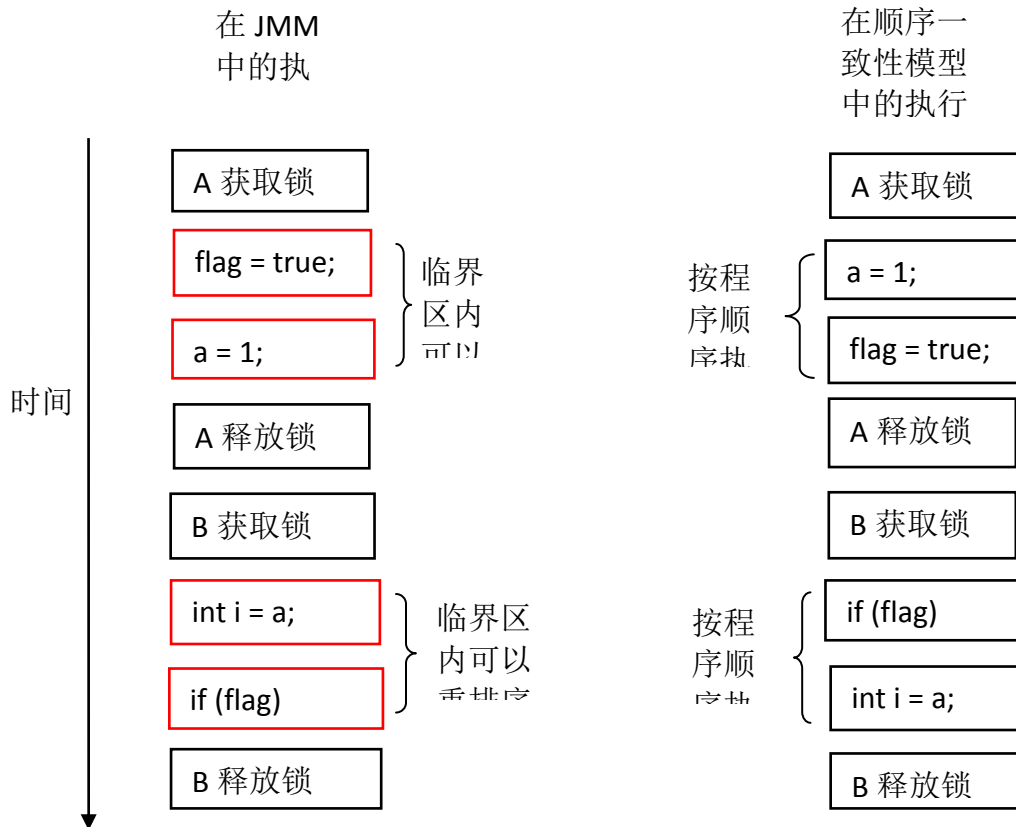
在 JMM 中的执

在顺序一致性模型中的执行

时间

A 获取锁

flag = true;

a = 1;

临界区内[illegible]

A 释放锁

B 获取锁

int i = a;

if (flag)

临界区内可以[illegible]

B 释放锁

A 获取锁

a = 1;

flag = true;

按程序顺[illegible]

A 释放锁

B 获取锁

if (flag)

int i = a;

按程序顺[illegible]

B 释放锁